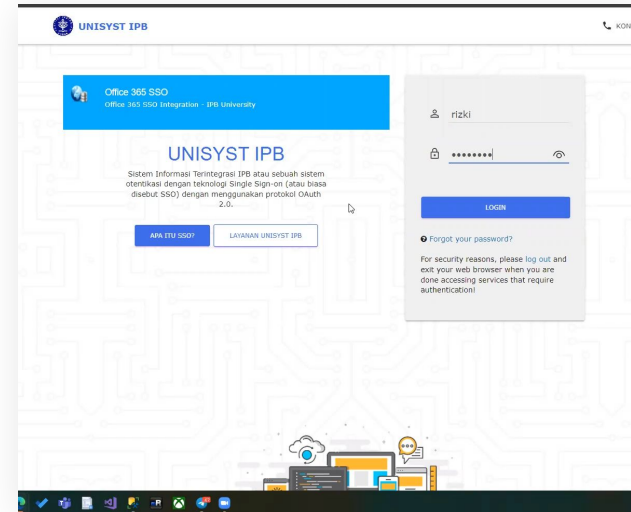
UNISYST IPB

KON

Office 365 SSO
Office 365 SSO Integration - IPB University

UNISYST IPB

Sistem Informasi Terintegrasi IPB atau sebuah sistem otentikasi dengan teknologi Single Sign-on (atau biasa disebut SSO) dengan menggunakan protokol OAuth 2.0.

APA ITU SSO?

LAYANAN UNISYST IPB

rizki

••••••••

LOGIN

Forgot your password?

For security reasons, please log out and exit your web browser when you are done accessing services that require authentication!